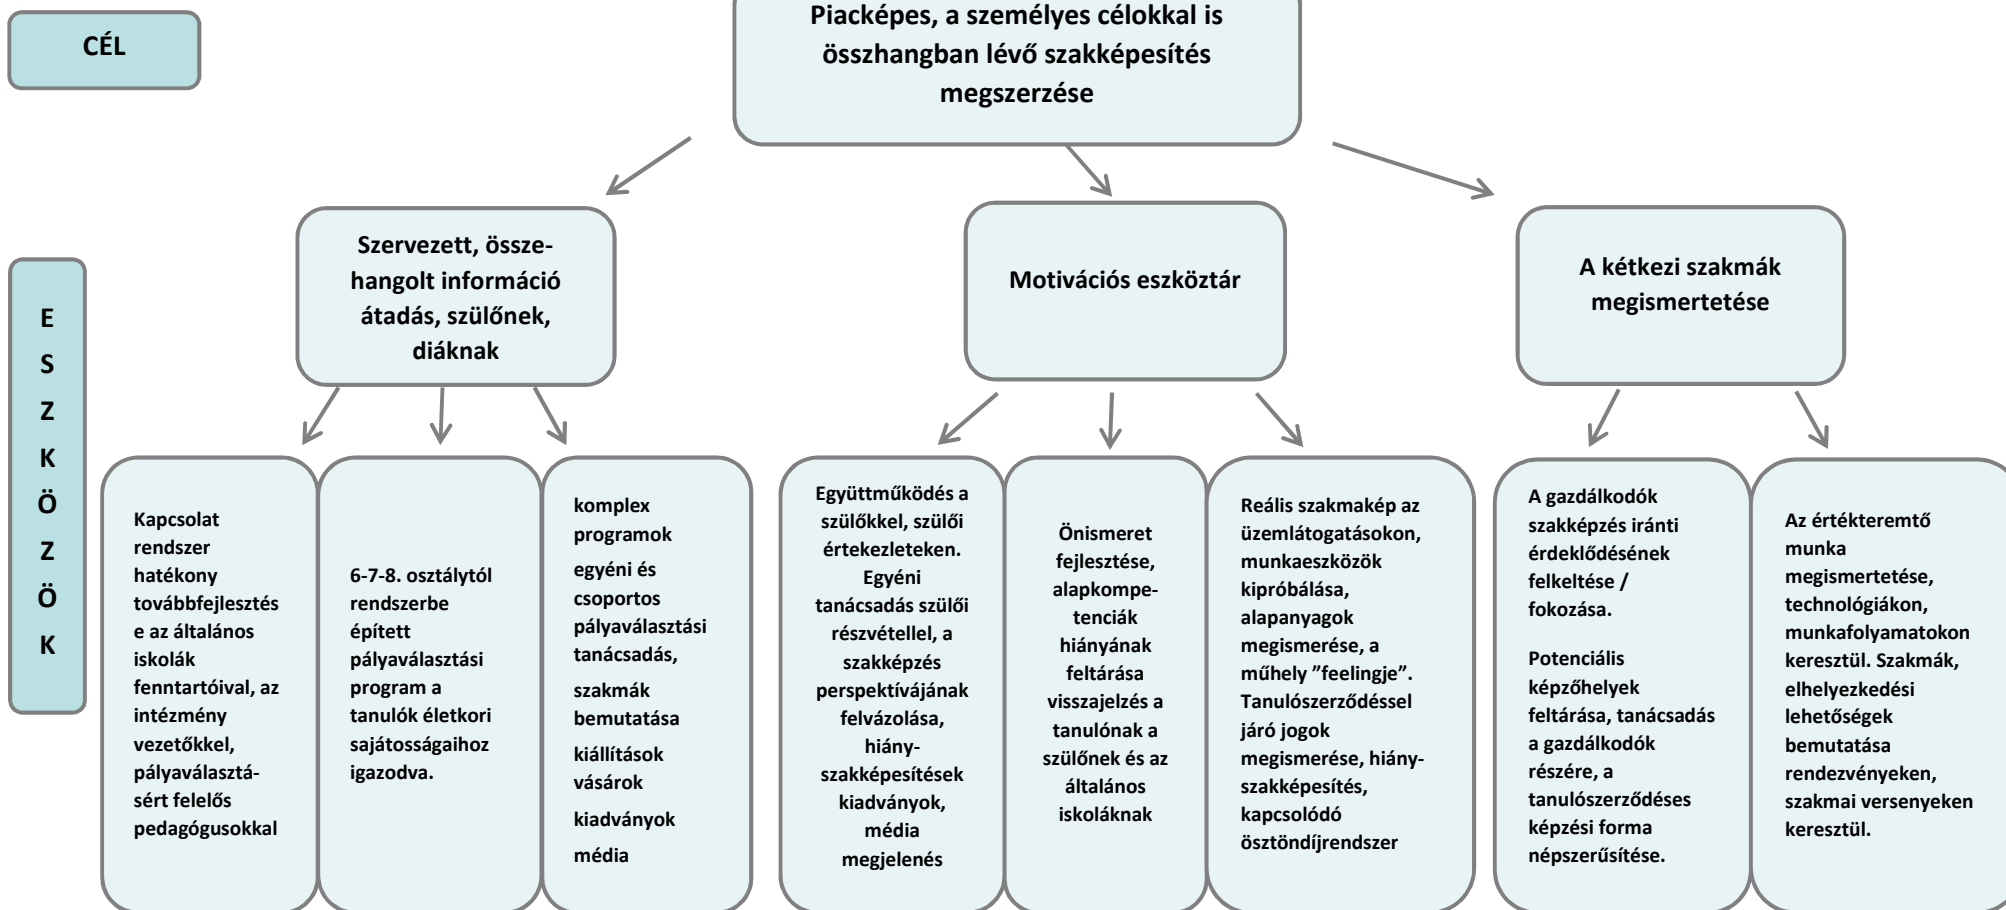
CÉL

Piacképes, a személyes célokkal is összhangban lévő szakképesítés megszerzése

ESZKÖZÖK

Szervezett, összehangolt információ átadás, szülőnek, diáknak

Motivációs eszköztár

A kétkezi szakmák megismertetése

Kapcsolat rendszer hatékony továbbfejlesztése az általános iskolák fenntartóival, az intézmény vezetőkkel, pályaválasztásért felelős pedagógusokkal

6-7-8. osztálytól rendszerbe épített pályaválasztási program a tanulók életkori sajátosságaihoz igazodva.

komplex programok
egyéni és csoportos pályaválasztási tanácsadás,
szakmák bemutatása
kiállítások vásárok
kiadványok
média

Együttműködés a szülőkkel, szülői értekezleteken. Egyéni tanácsadás szülői részvétellel, a szakképzés perspektívájának felvázolása, hiány-szakképesítések kiadványok, média megjelenés

Önismeret fejlesztése, alapkompetenciák hiányának feltárása visszajelzés a tanulónak a szülőnek és az általános iskoláknak

Reális szakmakép az üzemlátogatásokon, munkaeszközök kipróbálása, alapanyagok megismerése, a műhely ”feelingje”. Tanulószerződéssel járó jogok megismerése, hiány-szakképesítés, kapcsolódó ösztöndíjrendszer

A gazdálkodók szakképzés iránti érdeklődésének felkeltése / fokozása.

Potenciális képzőhelyek feltárása, tanácsadás a gazdálkodók részére, a tanulószerződéses képzési forma népszerűsítése.

Az értékteremtő munka megismertetése, technológiákon, munkafolyamatokon keresztül. Szakmák, elhelyezkedési lehetőségek bemutatása rendezvényeken, szakmai versenyeken keresztül.